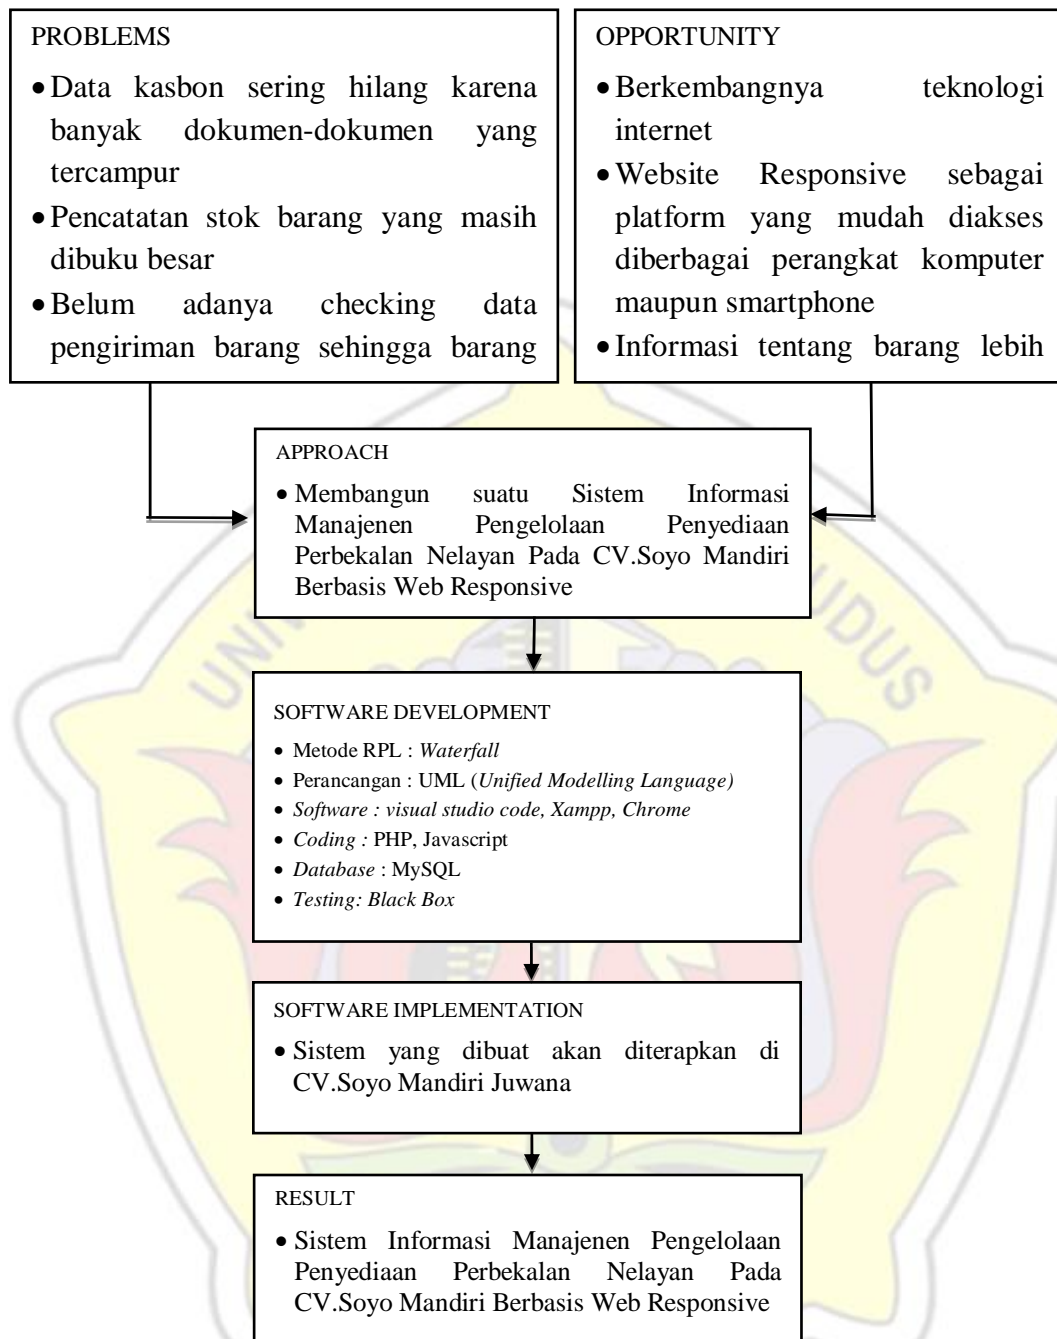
PROBLEMS

- Data kasbon sering hilang karena banyak dokumen-dokumen yang tercampur
- Pencatatan stok barang yang masih dibuku besar
- Belum adanya checking data pengiriman barang sehingga barang

OPPORTUNITY

- Berkembangnya teknologi internet
- Website Responsive sebagai platform yang mudah diakses diberbagai perangkat komputer maupun smartphone
- Informasi tentang barang lebih

APPROACH

- Membangun suatu Sistem Informasi Manajenen Pengelolaan Penyediaan Perbekalan Nelayan Pada CV.Soyo Mandiri Berbasis Web Responsive

SOFTWARE DEVELOPMENT

- Metode RPL : *Waterfall*
- Perancangan : UML (*Unified Modelling Language)*
- *Software : visual studio code, Xampp, Chrome*
- *Coding :* PHP, Javascript
- *Database* : MySQL
- *Testing: Black Box*

SOFTWARE IMPLEMENTATION

- Sistem yang dibuat akan diterapkan di CV.Soyo Mandiri Juwana

RESULT

- Sistem Informasi Manajenen Pengelolaan Penyediaan Perbekalan Nelayan Pada CV.Soyo Mandiri Berbasis Web Responsive